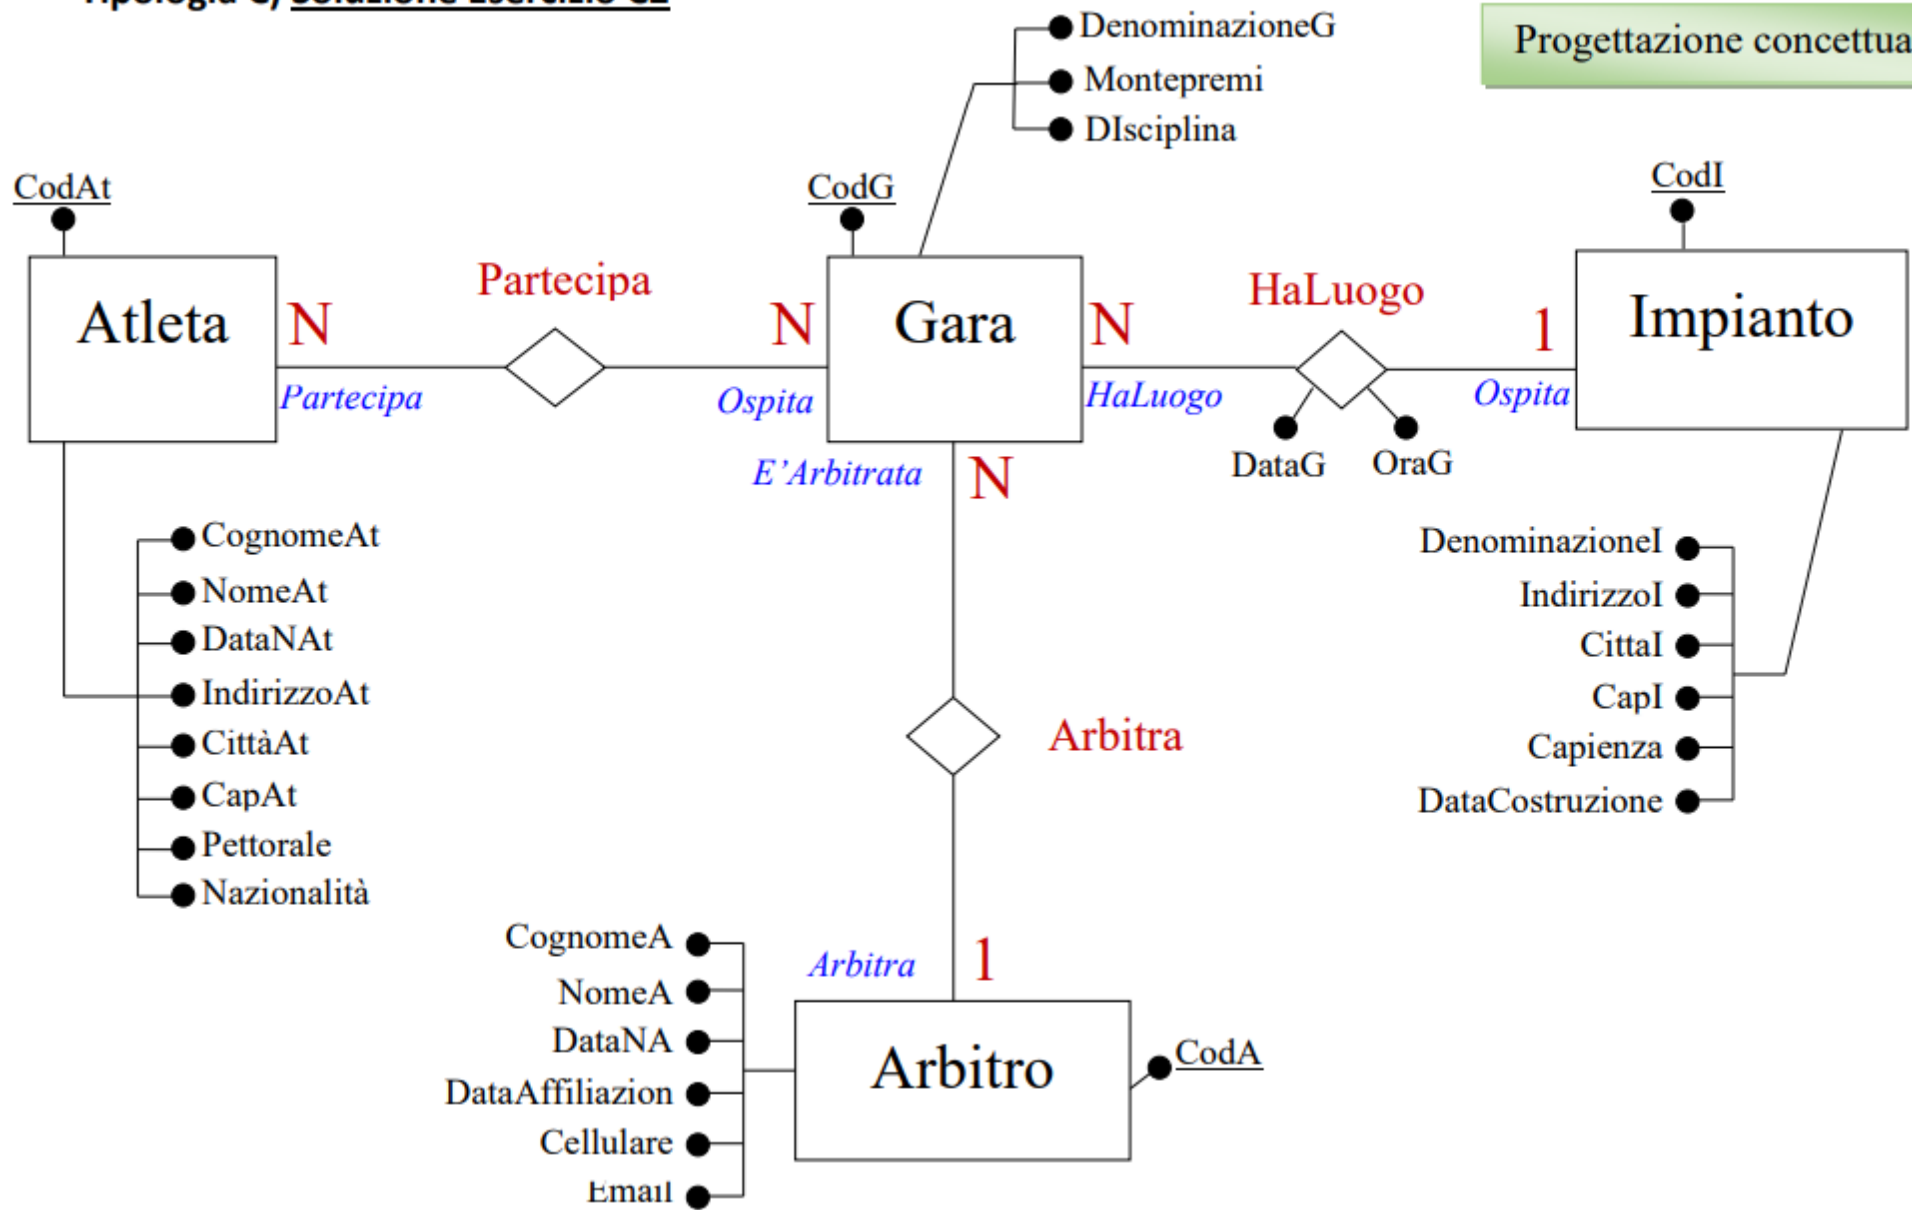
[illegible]

Progettazione concettua

DenominazioneG
Montepremi
DIsciplina

CodAt
CodG
CodI

Atleta
N
Partecipa
N
Gara
N
HaLuogo
1
Impianto

Partecipa
Ospita
HaLuogo
Ospita

DataG
OraG

E'Arbitrata
N

CognomeAt
NomeAt
DataNAt
IndirizzoAt
CittàAt
CapAt
Pettorale
Nazionalità

DenominazioneI
IndirizzoI
CittaI
CapI
Capienza
DataCostruzione

Arbitra

CognomeA
NomeA
DataNA
DataAffiliazion
Cellulare
Email

Arbitra
1
Arbitro
CodA